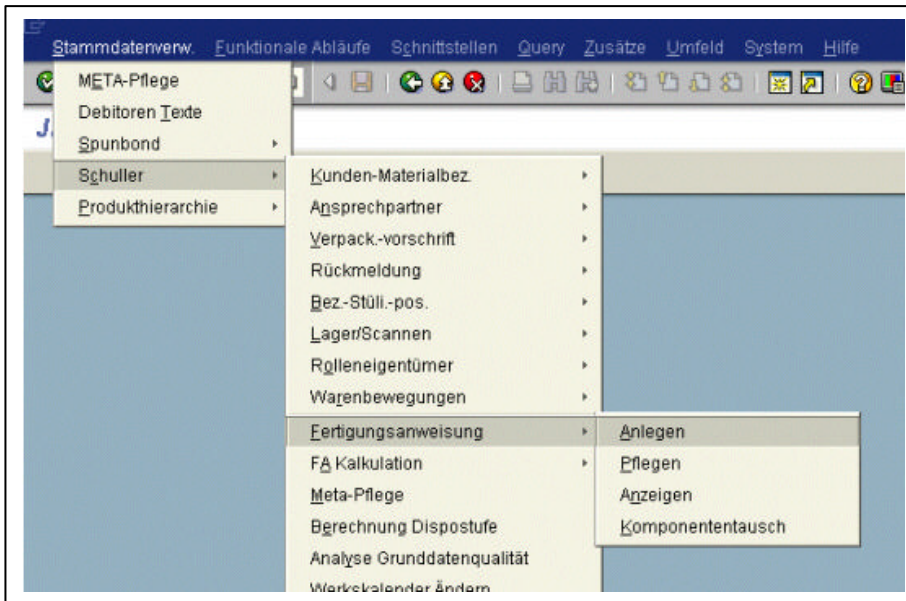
Stammdatenverw. Funktionale Abläufe Schnittstellen Query Zusätze Umfeld System Hilfe

META-Pflege
Debitoren Texte
Spunbond
Schuller
Produkthierarchie

Kunden-Materialbez.
Ansprechpartner
Verpack.-vorschrift
Rückmeldung
Bez.-Stüli.-pos.
Lager/Scannen
Rolleneigentümer
Warenbewegungen
Fertigungsanweisung
FA Kalkulation
Meta-Pflege
Berechnung Dispostufe
Analyse Grunddatenqualität
Werkskalender Ändern

Anlegen
Pflegen
Anzeigen
Komponententausch